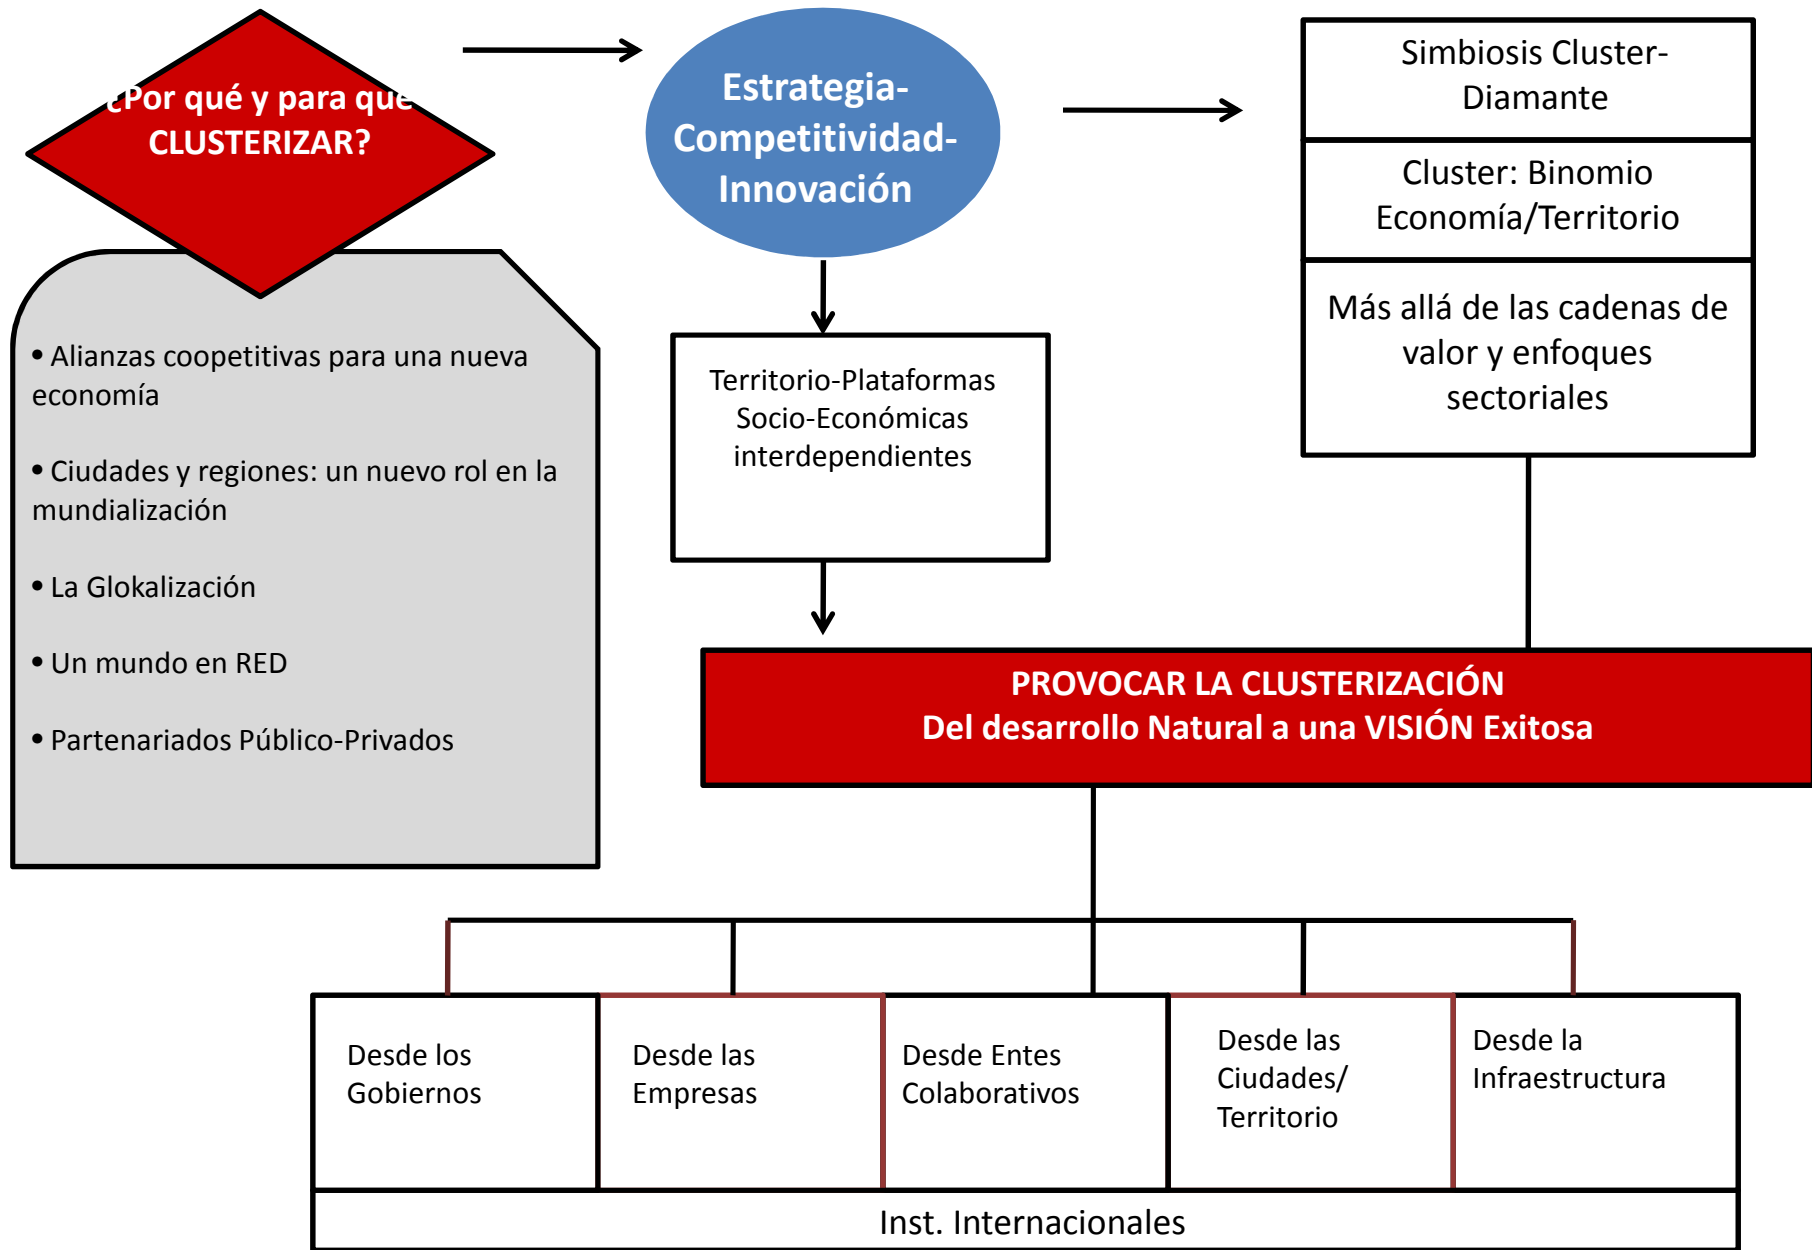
¿Por qué y para que CLUSTERIZAR?

Estrategia-Competitividad-Innovación

Simbiosis Cluster-Diamante

Cluster: Binomio Economía/Territorio

Más allá de las cadenas de valor y enfoques sectoriales

• Alianzas coopetitivas para una nueva economía

• Ciudades y regiones: un nuevo rol en la mundialización

• La Glokalización

• Un mundo en RED

• Partenariados Público-Privados

Territorio-Plataformas Socio-Económicas interdependientes

PROVOCAR LA CLUSTERIZACIÓN
Del desarrollo Natural a una VISIÓN Exitosa

Desde los Gobiernos

Desde las Empresas

Desde Entes Colaborativos

Desde las Ciudades/ Territorio

Desde la Infraestructura

Inst. Internacionales